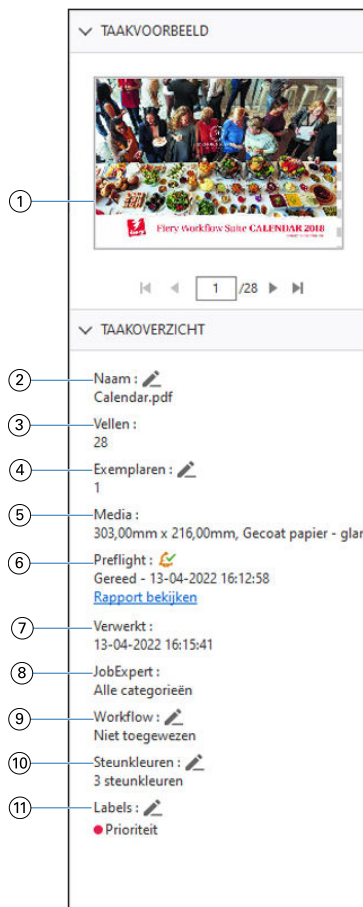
TAAKVOORBEELD

1

Fiery Workflow Suite CALENDAR 2018

1 /28

TAAKOVERZICHT

2 Naam :
Calendar.pdf

3 Vellen :
28

4 Exemplaren :
1

5 Media :
303,00mm x 216,00mm, Gecoat papier - glar

6 Preflight :
Gereed - 13-04-2022 16:12:58
Rapport bekijken

7 Verwerkt :
13-04-2022 16:15:41

8 JobExpert :
Alle categorieën

9 Workflow :
Niet toegewezen

10 Steunkleuren :
3 steunkleuren

11 Labels :
Prioriteit